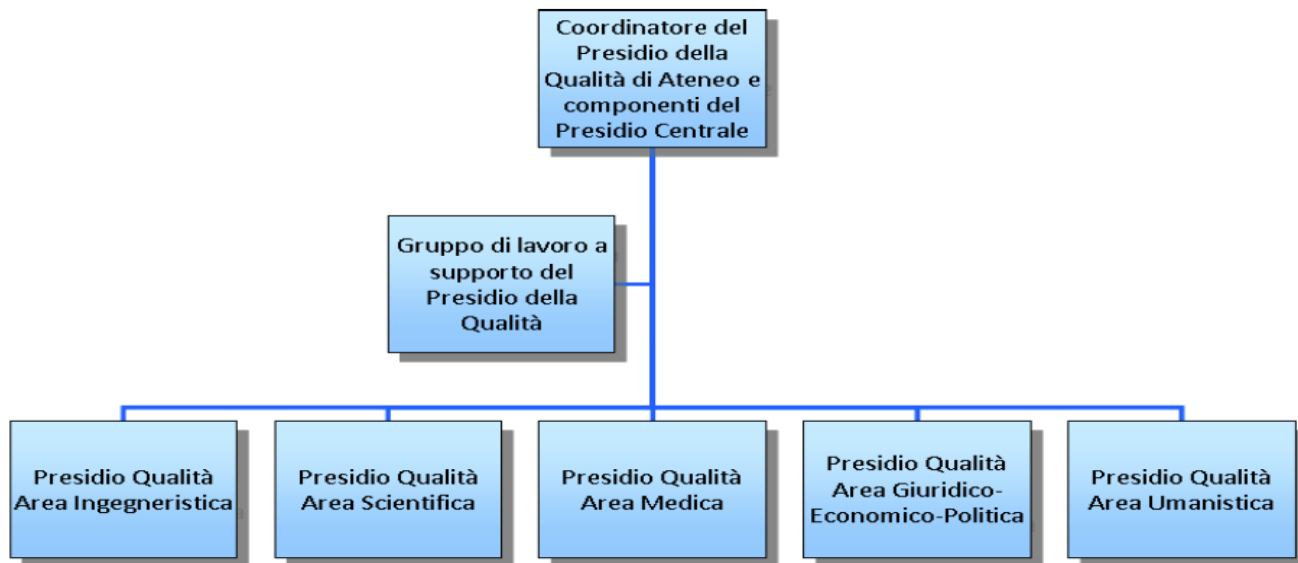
Coordinatore del Presidio della Qualità di Ateneo e componenti del Presidio Centrale

Gruppo di lavoro a supporto del Presidio della Qualità

Presidio Qualità Area Ingegneristica

Presidio Qualità Area Scientifica

Presidio Qualità Area Medica

Presidio Qualità Area Giuridico-Economico-Politica

Presidio Qualità Area Umanistica